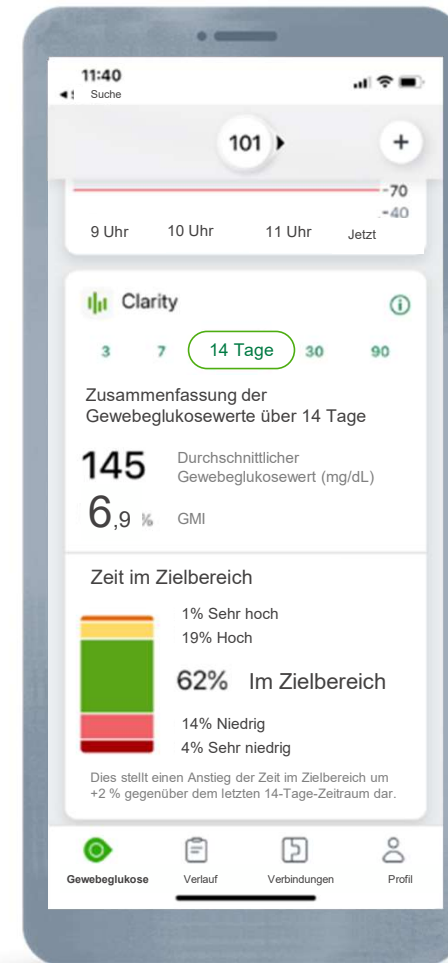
11:40
◂ Suche

101 ▸
+

70
40
9 Uhr 10 Uhr 11 Uhr Jetzt

Clarity

3 7 14 Tage 30 90

Zusammenfassung der Gewebeglukosewerte über 14 Tage

145 Durchschnittlicher Gewebeglukosewert (mg/dL)

6,9 % GMI

Zeit im Zielbereich

1% Sehr hoch
19% Hoch
62% Im Zielbereich
14% Niedrig
4% Sehr niedrig

Dies stellt einen Anstieg der Zeit im Zielbereich um +2 % gegenüber dem letzten 14-Tage-Zeitraum dar.

Gewebeglukose Verlauf Verbindungen Profil